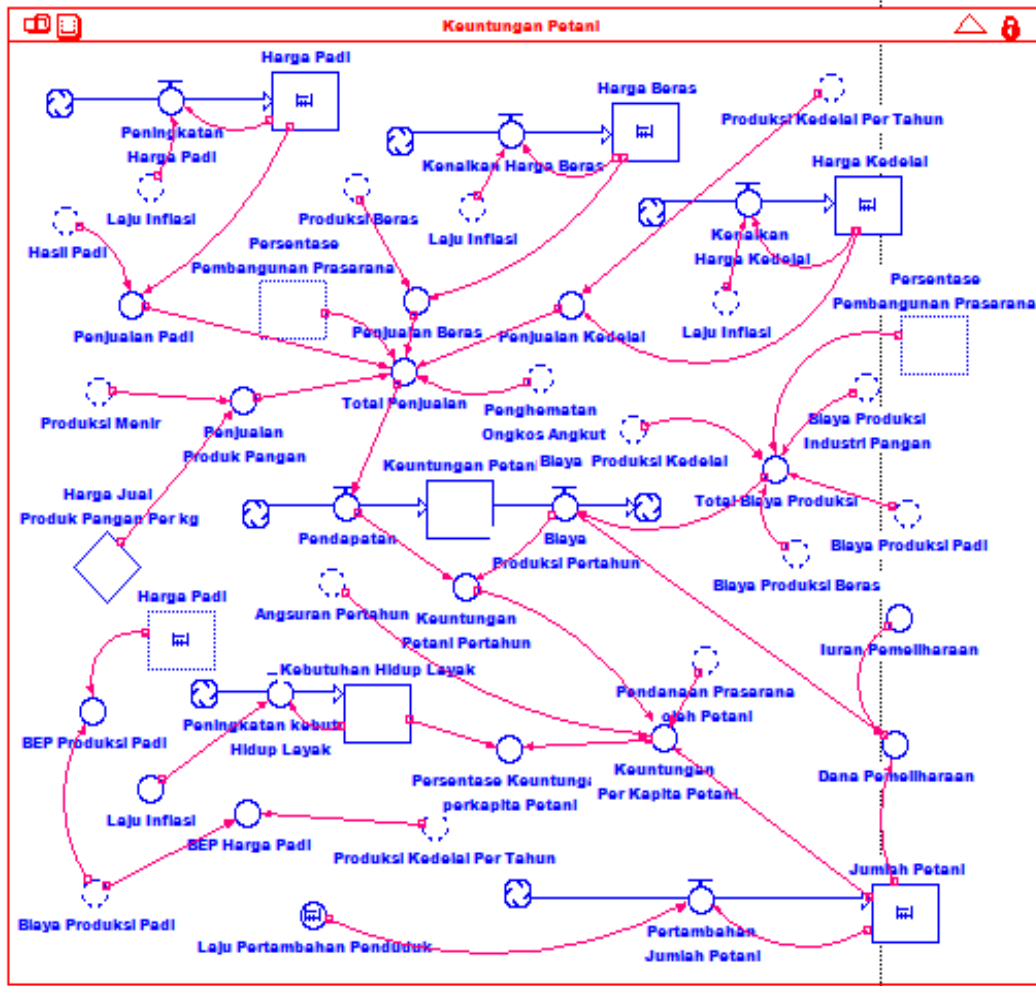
Keuntungan Petani

Harga Padi

Peningkatan Harga Padi

Laju Inflasi

Hasil Padi

Penjualan Padi

Harga Beras

Kenaikan Harga Beras

Laju Inflasi

Produksi Beras

Persentase Pembangunan Prasarana

Penjualan Beras

Produksi Kedelai Per Tahun

Harga Kedelai

Kenaikan Harga Kedelai

Laju Inflasi

Penjualan Kedelai

Persentase Pembangunan Prasarana

Produksi Menir

Penjualan Produk Pangan

Total Penjualan

Penghematan Ongkos Angkut

Biaya Produksi Kedelai

Biaya Produksi Industri Pangan

Harga Jual Produk Pangan Per kg

Keuntungan Petani

Pendapatan

Biaya Produksi Pertahun

Total Biaya Produksi

Biaya Produksi Padi

Biaya Produksi Beras

Harga Padi

Angsuran Pertahun

Keuntungan Petani Pertahun

Iuran Pemeliharaan

Kebutuhan Hidup Layak

Pendanaan Prasarana oleh Petani

BEP Produksi Padi

Peningkatan kebutuhan Hidup Layak

Persentase Keuntungan perkapita Petani

Keuntungan Per Kapita Petani

Dana Pemeliharaan

Laju Inflasi

BEP Harga Padi

Produksi Kedelai Per Tahun

Jumlah Petani

Biaya Produksi Padi

Laju Pertambahan Penduduk

Pertambahan Jumlah Petani